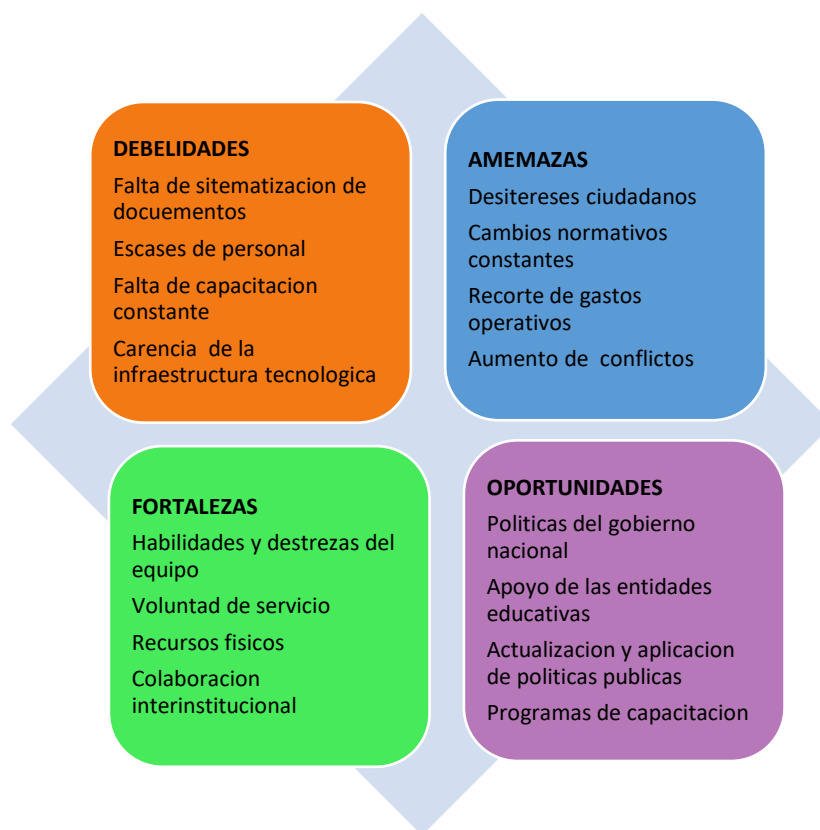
DEBELIDADES

Falta de sitematizacion de docuementos

Escases de personal

Falta de capacitacion constante

Carencia de la infraestructura tecnologica

AMEMAZAS

Desitereses ciudadanos

Cambios normativos constantes

Recorte de gastos operativos

Aumento de conflictos

FORTALEZAS

Habilidades y destrezas del equipo

Voluntad de servicio

Recursos fisicos

Colaboracion interinstitucional

OPORTUNIDADES

Politicas del gobierno nacional

Apoyo de las entidades educativas

Actualizacion y aplicacion de politicas publicas

Programas de capacitacion